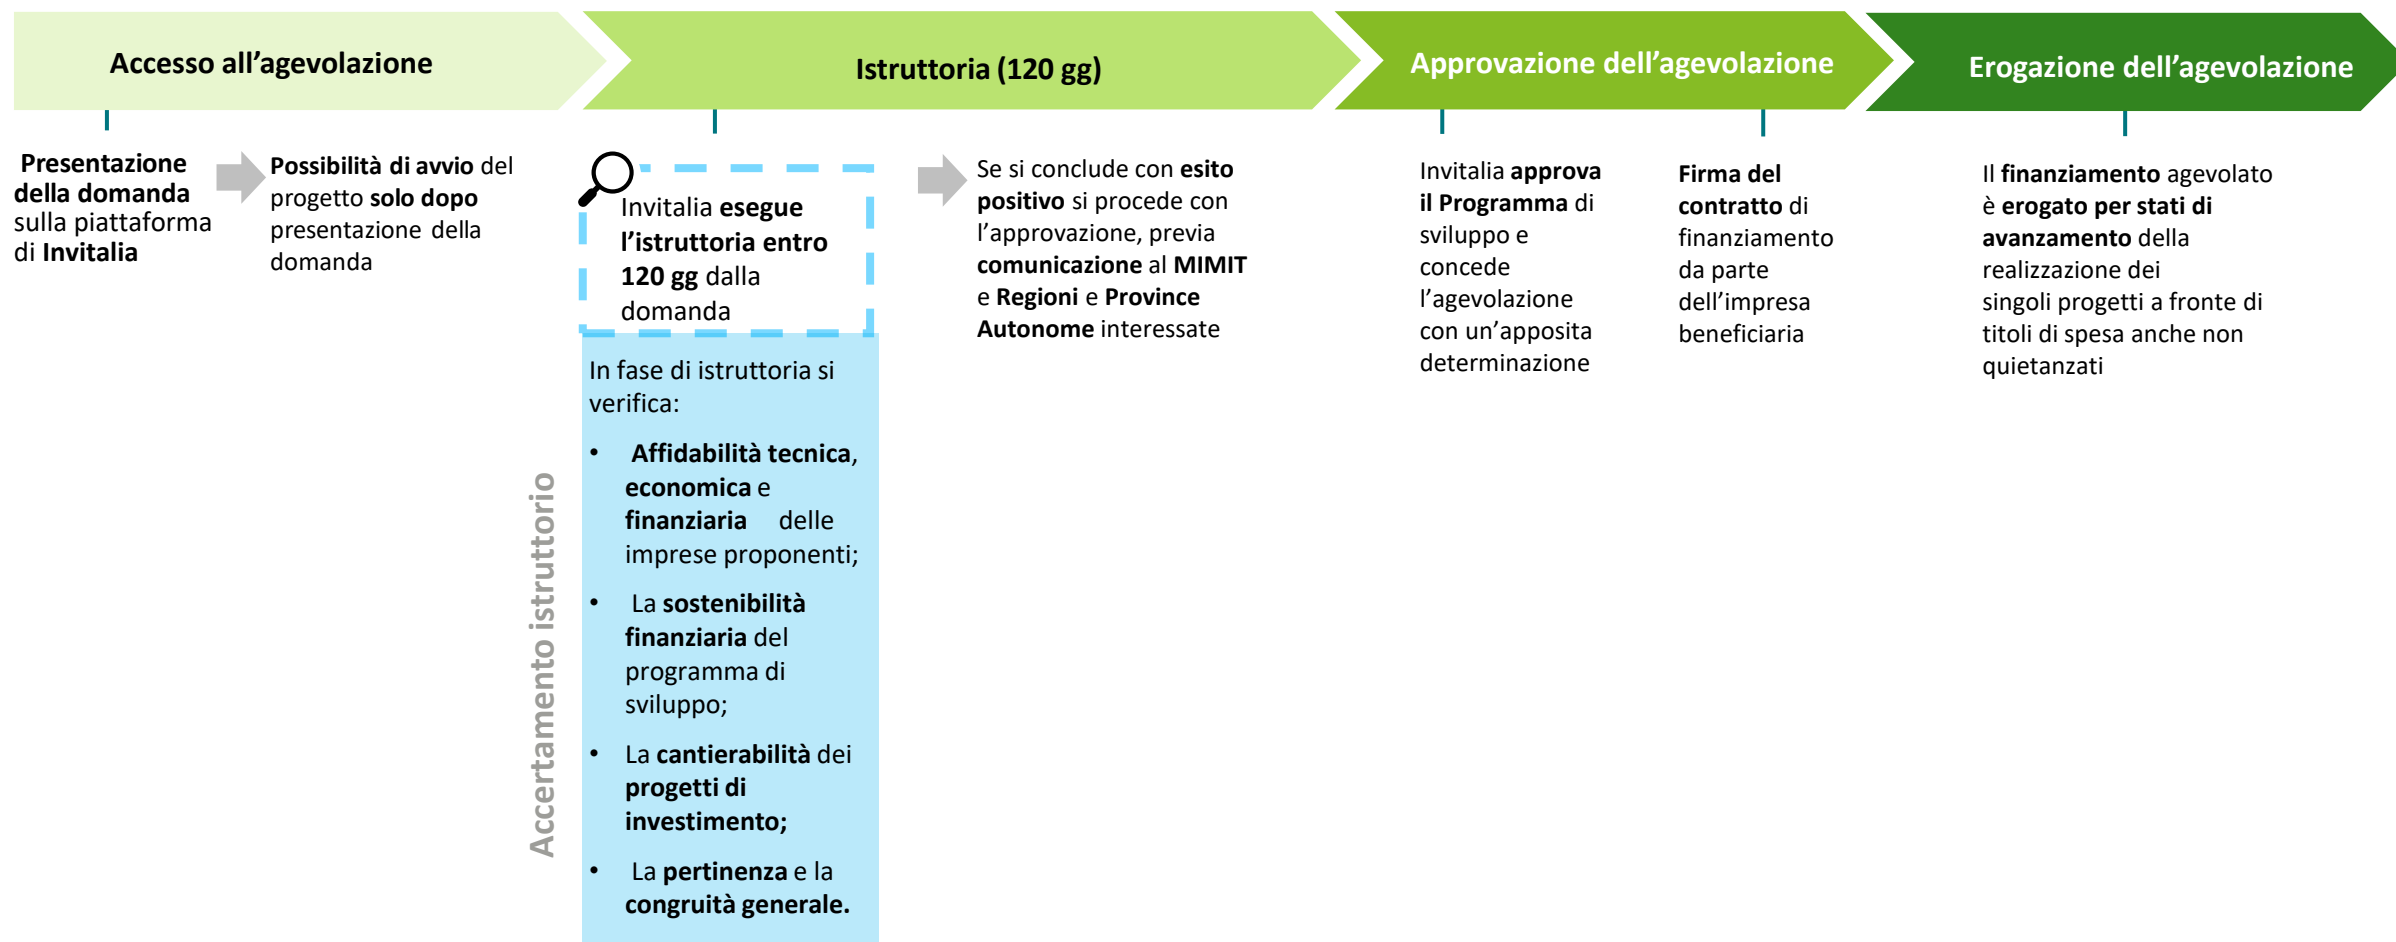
Accesso all’agevolazione

Istruttoria (120 gg)

Approvazione dell’agevolazione

Erogazione dell’agevolazione

Presentazione della domanda sulla piattaforma di Invitalia

Possibilità di avvio del progetto solo dopo presentazione della domanda

Invitalia esegue l’istruttoria entro 120 gg dalla domanda

In fase di istruttoria si verifica:

- Affidabilità tecnica, economica e finanziaria delle imprese proponenti;
- La sostenibilità finanziaria del programma di sviluppo;
- La cantierabilità dei progetti di investimento;
- La pertinenza e la congruità generale.

Accertamento istruttorio

Se si conclude con esito positivo si procede con l’approvazione, previa comunicazione al MIMIT e Regioni e Province Autonome interessate

Invitalia approva il Programma di sviluppo e concede l’agevolazione con un’apposita determinazione

Firma del contratto di finanziamento da parte dell’impresa beneficiaria

Il finanziamento agevolato è erogato per stati di avanzamento della realizzazione dei singoli progetti a fronte di titoli di spesa anche non quietanzati